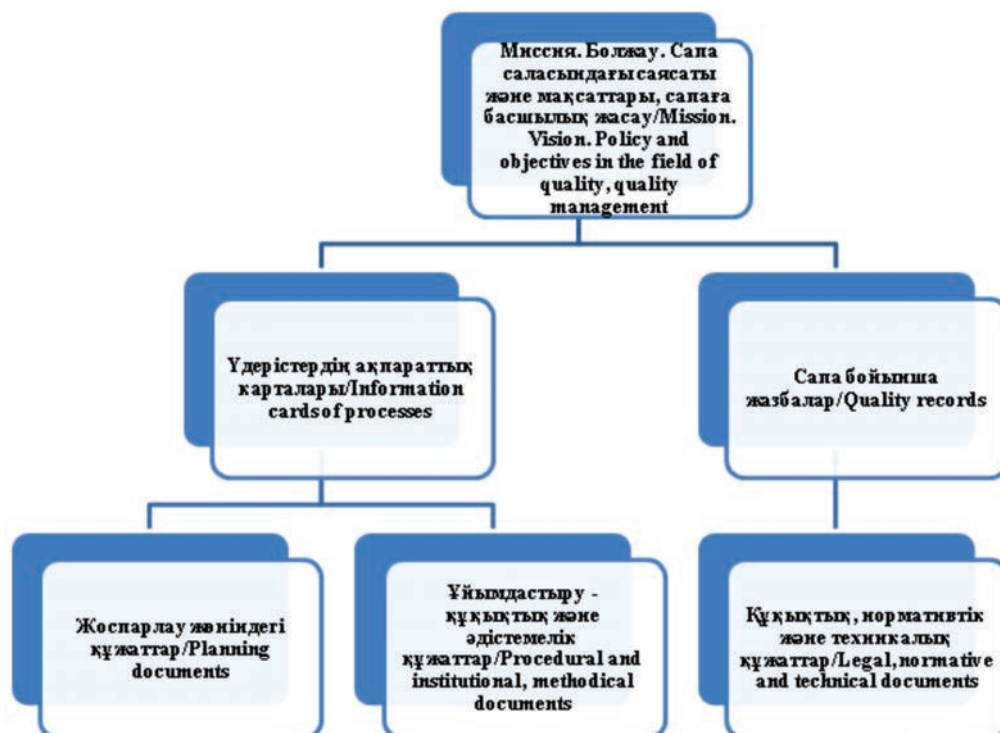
Миссия. Болжау. Сапа саласындағы саясаты және мақсаттары, сапаға басшылық жасау/Mission. Vision. Policy and objectives in the field of quality, quality management

Үдерістердің ақпараттық карталары/Information cards of processes

Сапа бойынша жазбалар/Quality records

Жоспарлау жөніндегі құжаттар/Planning documents

Ұйымдастыру - құқықтық және әдістемелік құжаттар/Procedural and institutional, methodical documents

Құқықтық, нормативтік және техникалық құжаттар/Legal, normative and technical documents